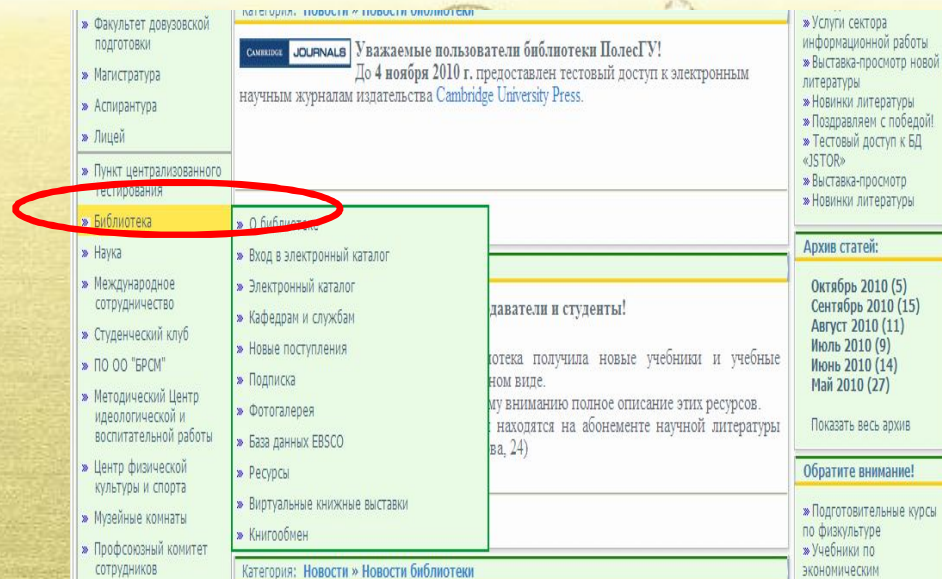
» Факультет довузовской подготовки

» Магистратура

» Аспирантура

» Лицей

» Пункт централизованного тестирования

» Библиотека

» Наука

» Международное сотрудничество

» Студенческий клуб

» ПО ОО "БРСМ"

» Методический Центр идеологической и воспитательной работы

» Центр физической культуры и спорта

» Музейные комнаты

» Профсоюзный комитет сотрудников

Категория: Новости » Новости библиотеки

CAMBRIDGE JOURNALS Уважаемые пользователи библиотеки ПолесГУ!

До 4 ноября 2010 г. предоставлен тестовый доступ к электронным научным журналам издательства Cambridge University Press.

» О библиотеке

» Вход в электронный каталог

» Электронный каталог

» Кафедрам и службам

» Новые поступления

» Подписка

» Фотогалерея

» База данных EBSCO

» Ресурсы

» Виртуальные книжные выставки

» Книгообмен

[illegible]давали и студенты!

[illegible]тека получила новые учебники и учебные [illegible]ном виде.

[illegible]му вниманию полное описание этих ресурсов.

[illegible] находятся на абонементе научной литературы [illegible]ва, 24)

Категория: Новости » Новости библиотеки

» Услуги сектора информационной работы

» Выставка-просмотр новой литературы

» Новинки литературы

» Поздравляем с победой!

» Тестовый доступ к БД «JSTOR»

» Выставка-просмотр

» Новинки литературы

Архив статей:

Октябрь 2010 (5)
Сентябрь 2010 (15)
Август 2010 (11)
Июль 2010 (9)
Июнь 2010 (14)
Май 2010 (27)

Показать весь архив

Обратите внимание!

» Подготовительные курсы по физкультуре

» Учебники по экономическим